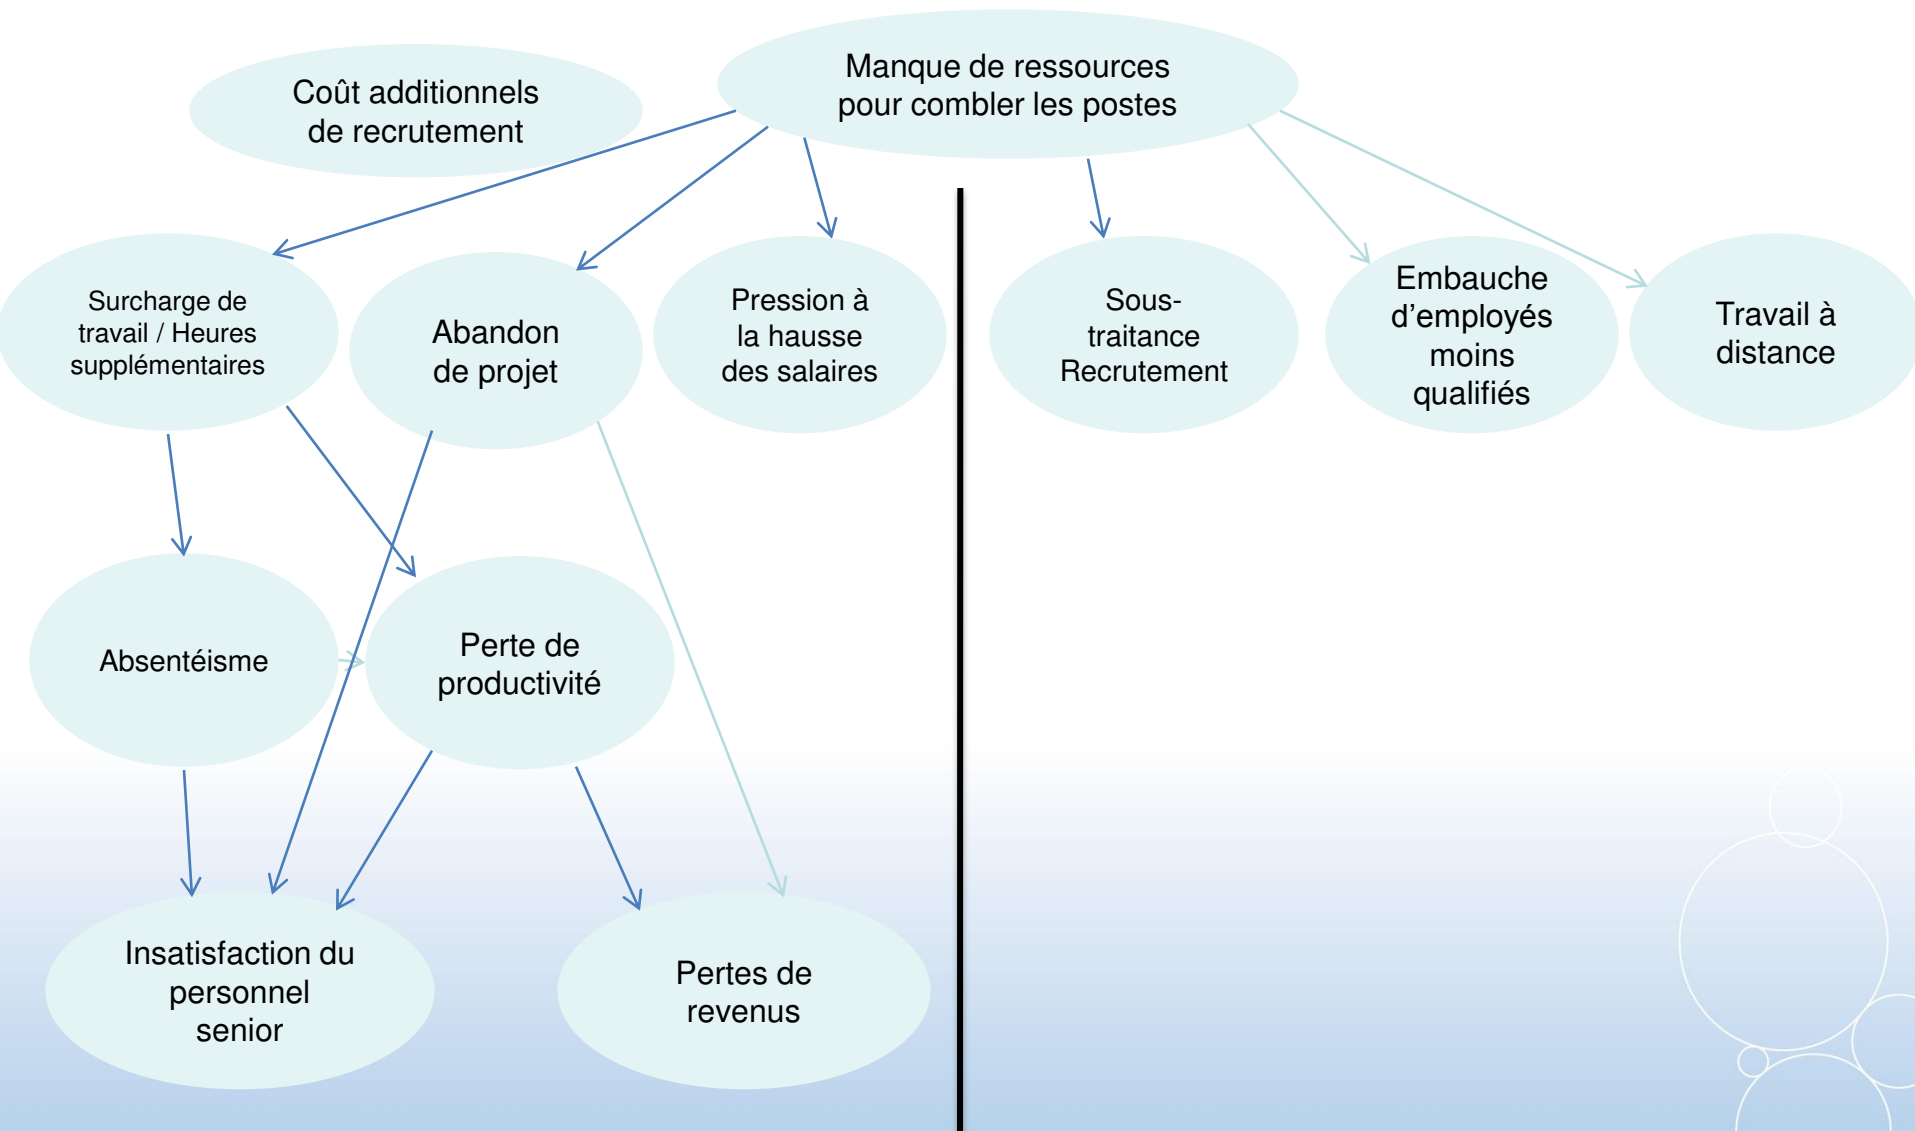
Manque de ressources pour combler les postes

Coût additionnels de recrutement

Surcharge de travail / Heures supplémentaires

Abandon de projet

Pression à la hausse des salaires

Sous-traitance Recrutement

Embauche d'employés moins qualifiés

Travail à distance

Absentéisme

Perte de productivité

Insatisfaction du personnel senior

Pertes de revenus